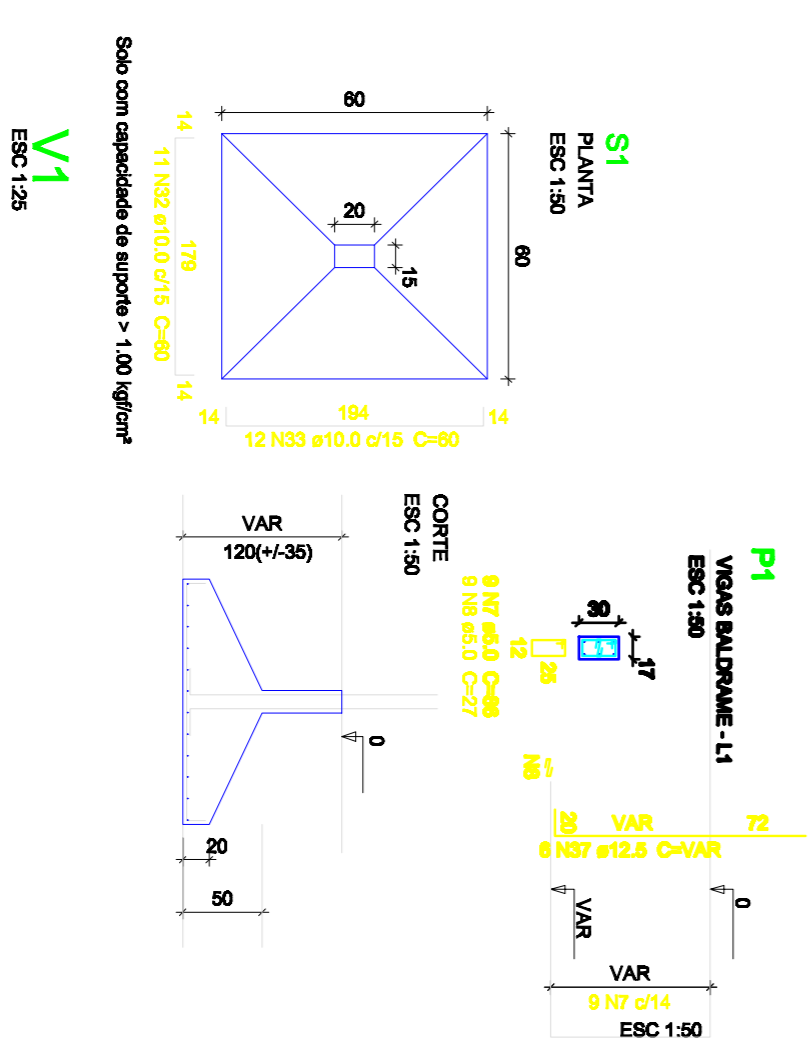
Solo com capacidade de suporte > 1.00 kgf/cm²
V1
ESC 1:25

60
S1
PLANTA
ESC 1:50
20
15
60
14
11 N32 ø10.0 c/15 C=60
179
14
14
194
14
12 N33 ø10.0 c/15 C=60

CORTE
ESC 1:50
VAR
120(+/-35)
0
20
50

P1
VIGAS BALDRAME - L1
ESC 1:50
9 N7 ø5.0 C=86
9 N8 ø5.0 C=27
30
17
12
25
N8
0
20
VAR
72
6 N37 ø12.5 C=VAR
0
VAR
VAR
9 N7 c/14
ESC 1:50